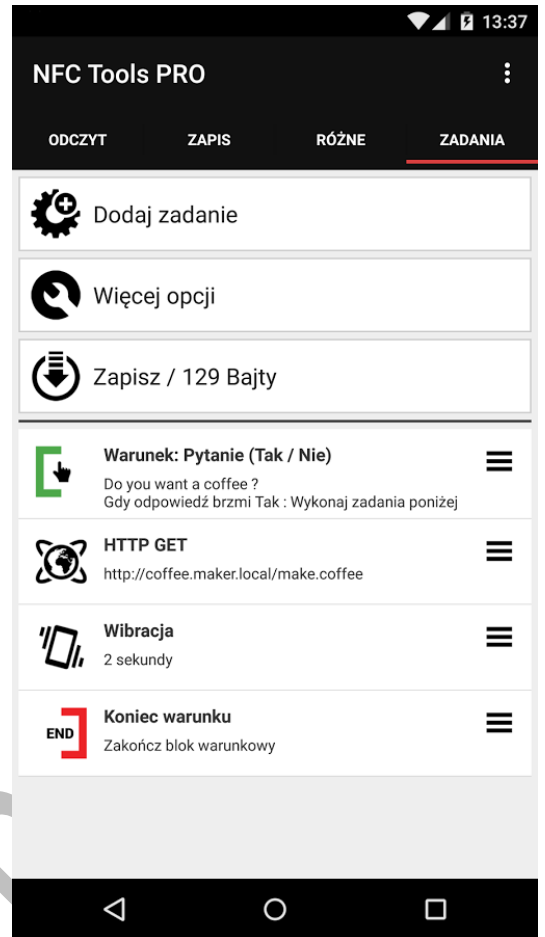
13:37

NFC Tools PRO

ODCZYT ZAPIS RÓŻNE ZADANIA

Dodaj zadanie

Więcej opcji

Zapisz / 129 Bajty

Warunek: Pytanie (Tak / Nie)
Do you want a coffee ?
Gdy odpowiedź brzmi Tak : Wykonaj zadania poniżej

HTTP GET
http://coffee.maker.local/make.coffee

Wibracja
2 sekundy

END
Koniec warunku
Zakończ blok warunkowy